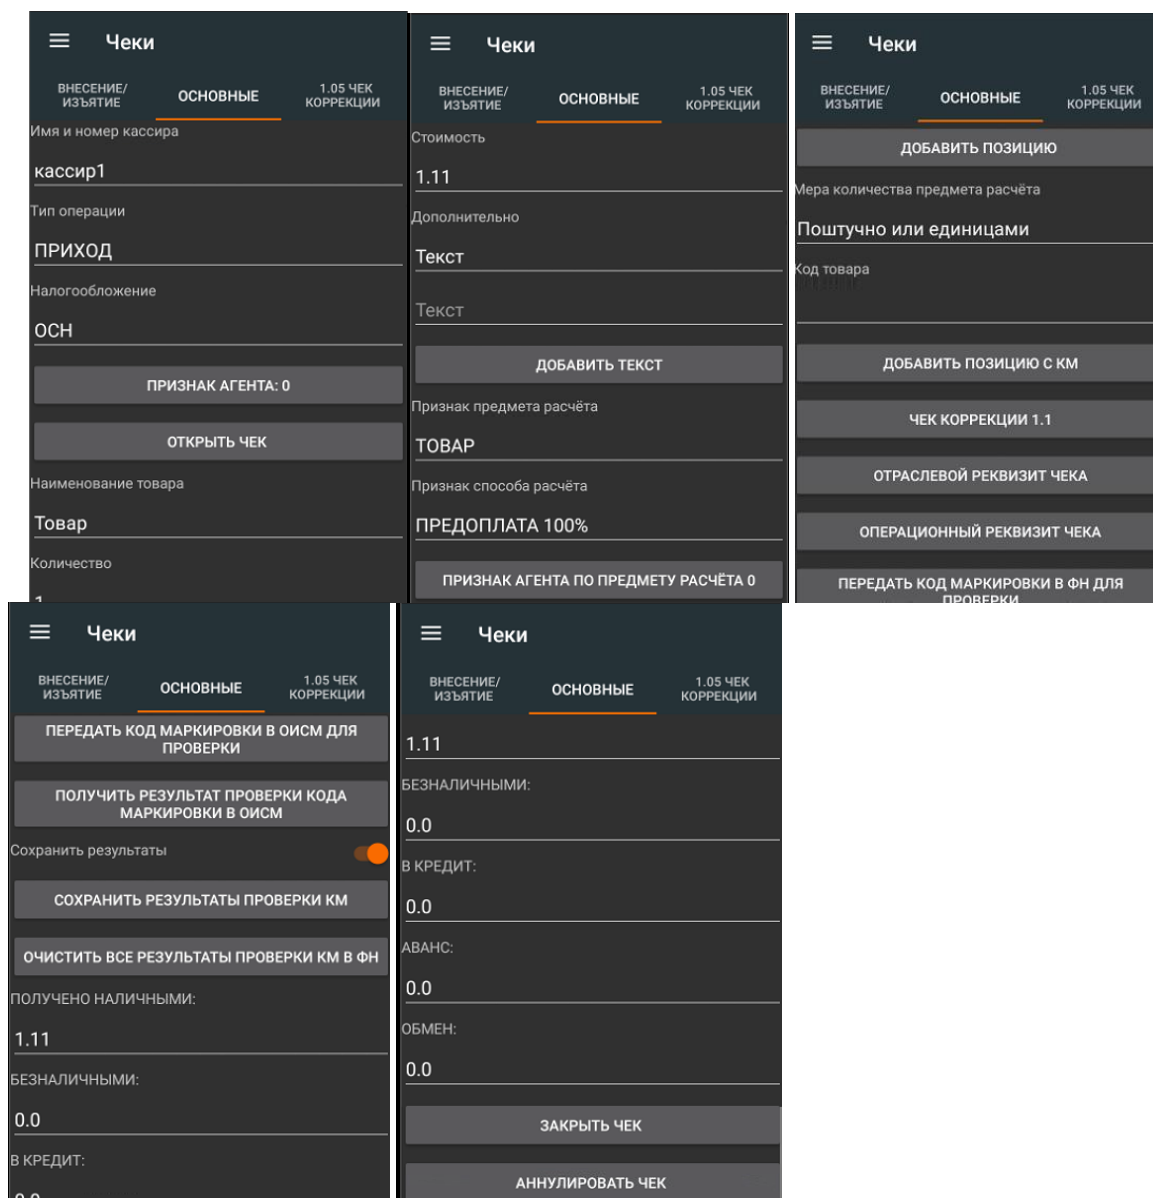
Чеки

ВНЕСЕНИЕ/ИЗЪЯТИЕ
ОСНОВНЫЕ
1.05 ЧЕК КОРРЕКЦИИ

Имя и номер кассира
кассир1
Тип операции
ПРИХОД
Налогообложение
ОСН
ПРИЗНАК АГЕНТА: 0
ОТКРЫТЬ ЧЕК
Наименование товара
Товар
Количество
1

Чеки

ВНЕСЕНИЕ/ИЗЪЯТИЕ
ОСНОВНЫЕ
1.05 ЧЕК КОРРЕКЦИИ

Стоимость
1.11
Дополнительно
Текст
Текст
ДОБАВИТЬ ТЕКСТ
Признак предмета расчёта
ТОВАР
Признак способа расчёта
ПРЕДОПЛАТА 100%
ПРИЗНАК АГЕНТА ПО ПРЕДМЕТУ РАСЧЁТА 0

Чеки

ВНЕСЕНИЕ/ИЗЪЯТИЕ
ОСНОВНЫЕ
1.05 ЧЕК КОРРЕКЦИИ

ДОБАВИТЬ ПОЗИЦИЮ
Мера количества предмета расчёта
Поштучно или единицами
Код товара
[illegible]
ДОБАВИТЬ ПОЗИЦИЮ С КМ
ЧЕК КОРРЕКЦИИ 1.1
ОТРАСЛЕВОЙ РЕКВИЗИТ ЧЕКА
ОПЕРАЦИОННЫЙ РЕКВИЗИТ ЧЕКА
ПЕРЕДАТЬ КОД МАРКИРОВКИ В ФН ДЛЯ ПРОВЕРКИ

Чеки

ВНЕСЕНИЕ/ИЗЪЯТИЕ
ОСНОВНЫЕ
1.05 ЧЕК КОРРЕКЦИИ

ПЕРЕДАТЬ КОД МАРКИРОВКИ В ОИСМ ДЛЯ ПРОВЕРКИ
ПОЛУЧИТЬ РЕЗУЛЬТАТ ПРОВЕРКИ КОДА МАРКИРОВКИ В ОИСМ
Сохранить результаты
СОХРАНИТЬ РЕЗУЛЬТАТЫ ПРОВЕРКИ КМ
ОЧИСТИТЬ ВСЕ РЕЗУЛЬТАТЫ ПРОВЕРКИ КМ В ФН
ПОЛУЧЕНО НАЛИЧНЫМИ:
1.11
БЕЗНАЛИЧНЫМИ:
0.0
В КРЕДИТ:
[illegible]

Чеки

ВНЕСЕНИЕ/ИЗЪЯТИЕ
ОСНОВНЫЕ
1.05 ЧЕК КОРРЕКЦИИ

1.11
БЕЗНАЛИЧНЫМИ:
0.0
В КРЕДИТ:
0.0
АВАНС:
0.0
ОБМЕН:
0.0
ЗАКРЫТЬ ЧЕК
АННУЛИРОВАТЬ ЧЕК